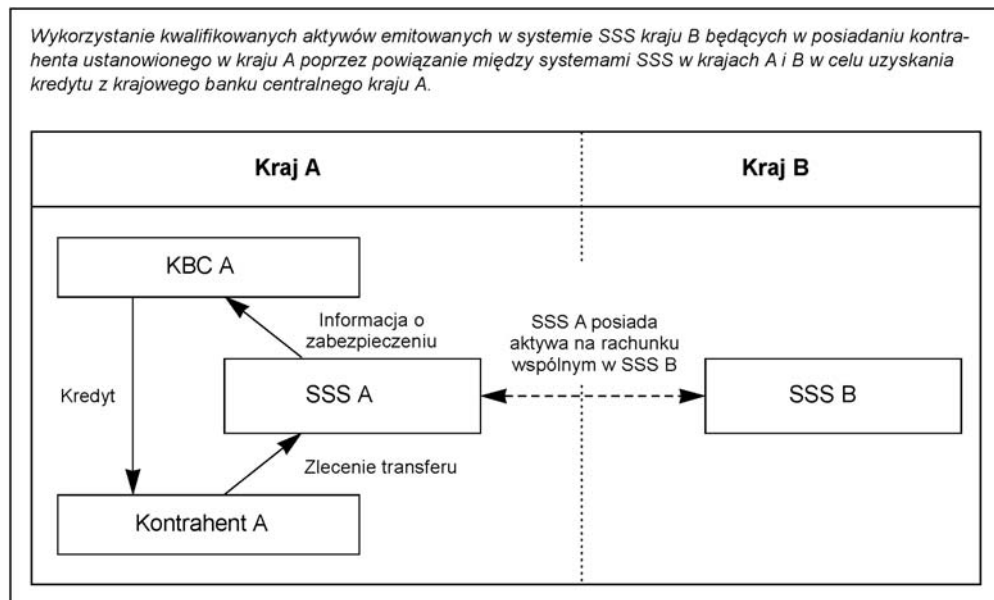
Wykorzystanie kwalifikowanych aktywów emitowanych w systemie SSS kraju B będących w posiadaniu kontrahenta ustanowionego w kraju A poprzez powiązanie między systemami SSS w krajach A i B w celu uzyskania kredytu z krajowego banku centralnego kraju A.

Kraj A

Kraj B

KBC A

Informacja o zabezpieczeniu

SSS A posiada aktywa na rachunku wspólnym w SSS B

Kredyt

SSS A

SSS B

Zlecenie transferu

Kontrahent A